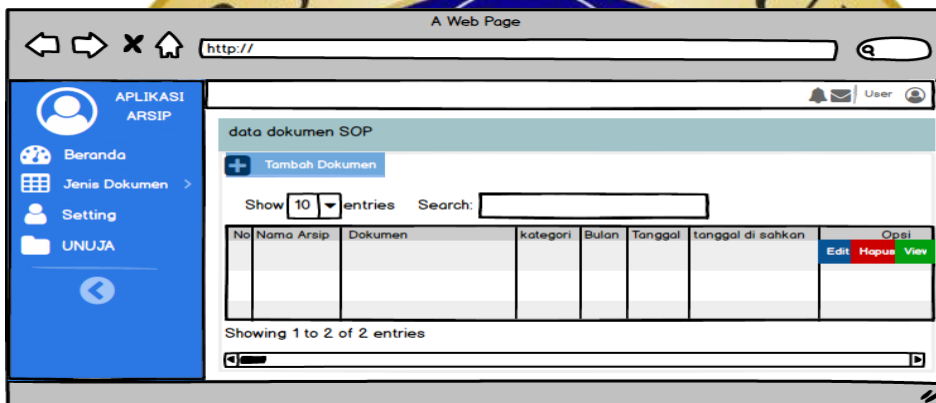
A Web Page

http://

APLIKASI ARSIP

Beranda

Jenis Dokumen >

Setting

UNUJA

User

data dokumen SOP

Tambah Dokumen

Show 10 entries Search:

| No | Nama Arsip | Dokumen | kategori | Bulan | Tanggal | tanggal di sahkan | Opsi |
|---|---|---|---|---|---|---|---|
| | | | | | | | Edit Hapus View |
| | | | | | | | |
| | | | | | | | |

Showing 1 to 2 of 2 entries